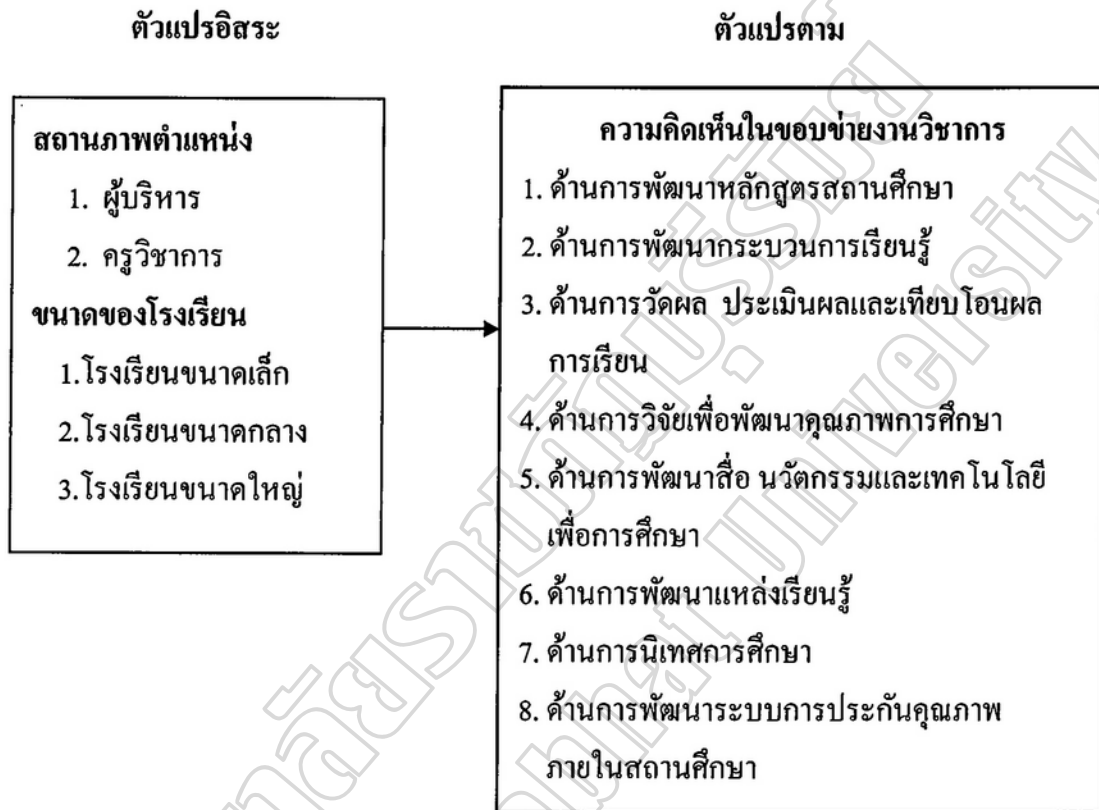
ตัวแปรอิสระ

ตัวแปรตาม

สถานภาพตำแหน่ง
1. ผู้บริหาร
2. ครูวิชาการ
ขนาดของโรงเรียน
1.โรงเรียนขนาดเล็ก
2.โรงเรียนขนาดกลาง
3.โรงเรียนขนาดใหญ่

ความคิดเห็นในขอบข่ายงานวิชาการ
1. ด้านการพัฒนาหลักสูตรสถานศึกษา
2. ด้านการพัฒนากระบวนการเรียนรู้
3. ด้านการวัดผล ประเมินผลและเทียบโอนผลการเรียน
4. ด้านการวิจัยเพื่อพัฒนาคุณภาพการศึกษา
5. ด้านการพัฒนาสื่อ นวัตกรรมและเทคโนโลยีเพื่อการศึกษา
6. ด้านการพัฒนาแหล่งเรียนรู้
7. ด้านการนิเทศการศึกษา
8. ด้านการพัฒนาระบบการประกันคุณภาพภายในสถานศึกษา